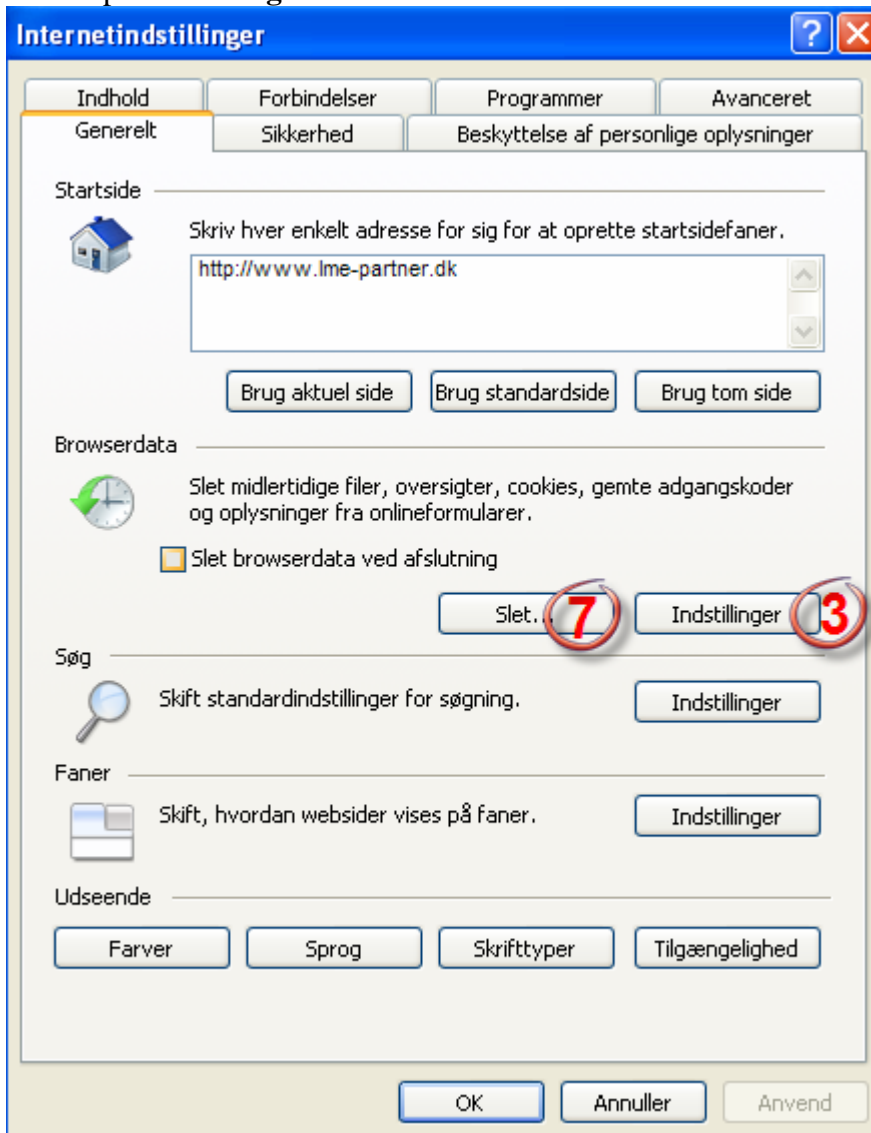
Internetindstillinger

Indhold | Forbindelser | Programmer | Avanceret
Generelt | Sikkerhed | Beskyttelse af personlige oplysninger

Startside

Skriv hver enkelt adresse for sig for at oprette startsidefaner.

http://www.lme-partner.dk

Brug aktuel side | Brug standardside | Brug tom side

Browserdata

Slet midlertidige filer, oversigter, cookies, gemte adgangskoder og oplysninger fra onlineformularer.

Slet browserdata ved afslutning

Slet... 7 | Indstillinger 3

Søg

Skift standardindstillinger for søgning. Indstillinger

Faner

Skift, hvordan websider vises på faner. Indstillinger

Udseende

Farver | Sprog | Skrifttyper | Tilgængelighed

OK | Annuller | Anvend